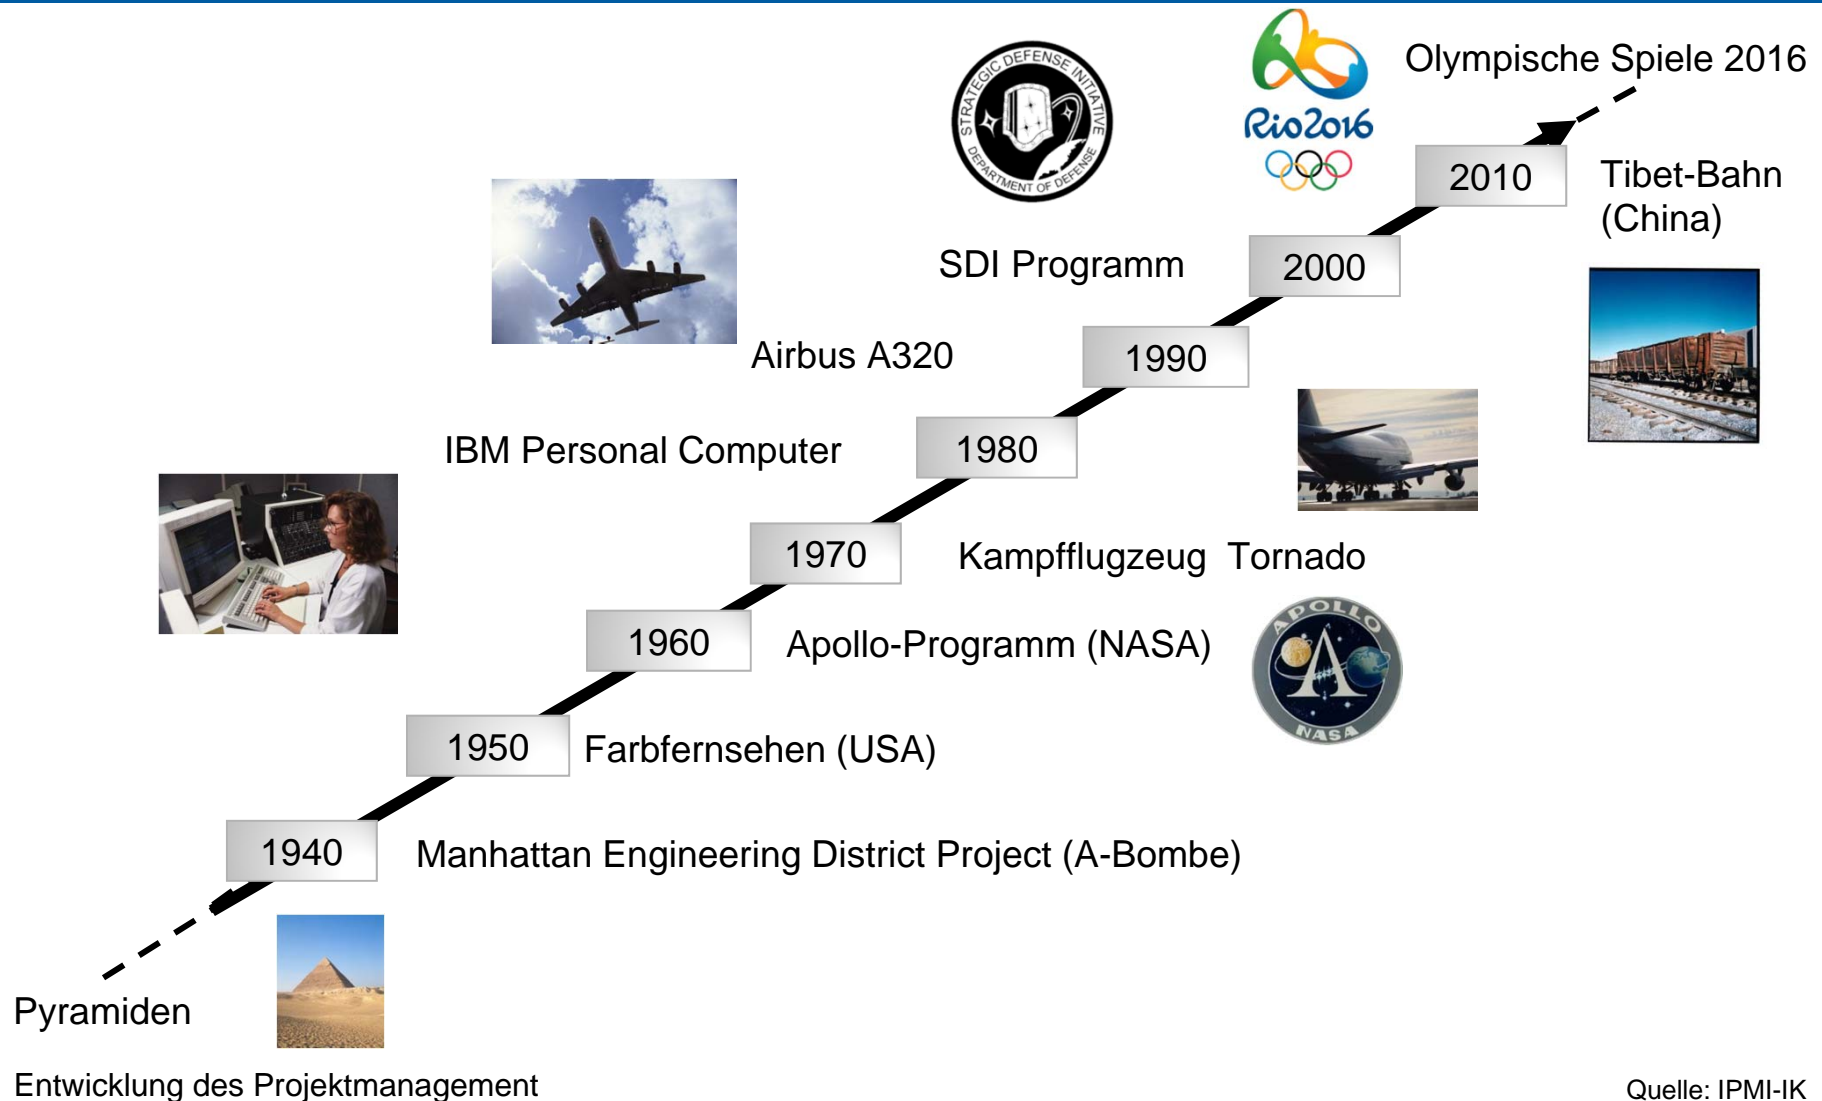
Olympische Spiele 2016

Rio2016

STRATEGIC DEFENSE INITIATIVE
DEPARTMENT OF DEFENSE

SDI Programm

2010

Tibet-Bahn (China)

2000

Airbus A320

1990

IBM Personal Computer

1980

1970

Kampfflugzeug Tornado

1960

Apollo-Programm (NASA)

APOLLO
NASA

1950

Farbfernsehen (USA)

1940

Manhattan Engineering District Project (A-Bombe)

Pyramiden

Entwicklung des Projektmanagement

Quelle: IPMI-IK